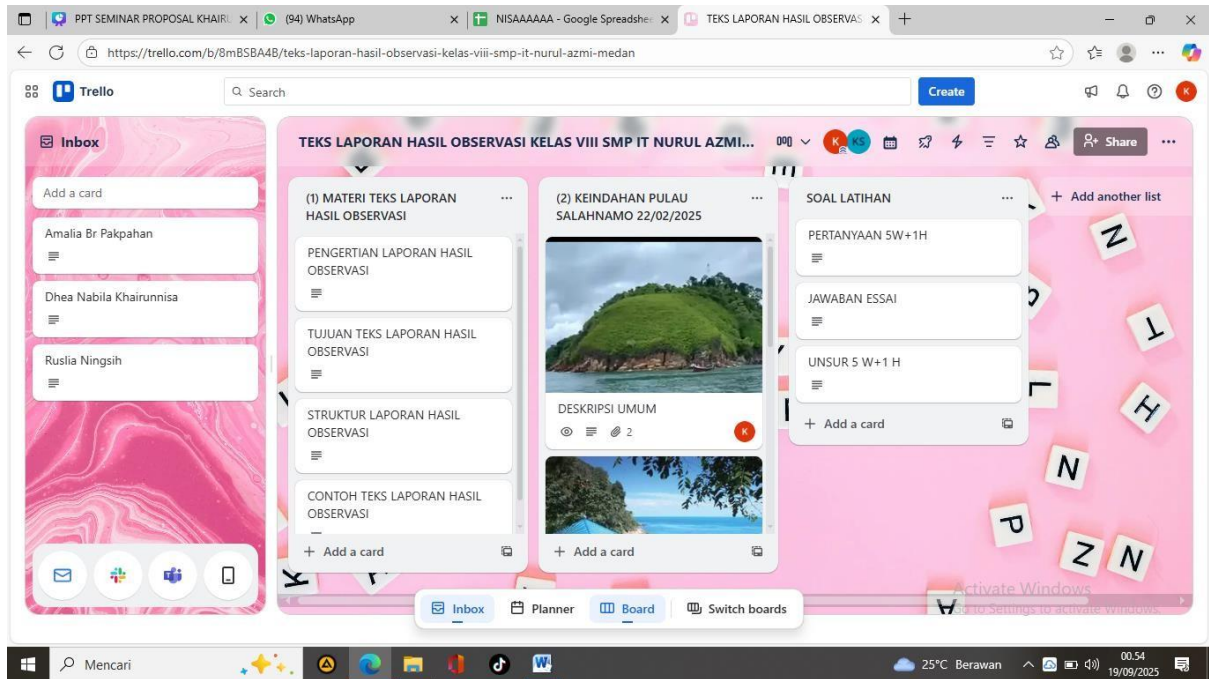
PPT SEMINAR PROPOSAL KHAIRU ×
(94) WhatsApp ×
NISAAAAAA - Google Spreadshe ×
TEKS LAPORAN HASIL OBSERVAS ×
+

https://trello.com/b/8mBSBA4B/teks-laporan-hasil-observasi-kelas-viii-smp-it-nurul-azmi-medan

Trello
Search
Create

Inbox
Add a card
Amalia Br Pakpahan
Dhea Nabila Khairunnisa
Ruslia Ningsih

TEKS LAPORAN HASIL OBSERVASI KELAS VIII SMP IT NURUL AZMI...
Share

(1) MATERI TEKS LAPORAN HASIL OBSERVASI
PENGERTIAN LAPORAN HASIL OBSERVASI
TUJUAN TEKS LAPORAN HASIL OBSERVASI
STRUKTUR LAPORAN HASIL OBSERVASI
CONTOH TEKS LAPORAN HASIL OBSERVASI
+ Add a card

(2) KEINDAHAN PULAU SALAHNAMO 22/02/2025
DESKRIPSI UMUM
2
+ Add a card

SOAL LATIHAN
PERTANYAAN 5W+1H
JAWABAN ESSAI
UNSUR 5 W+1 H
+ Add a card

+ Add another list

Inbox
Planner
Board
Switch boards

Activate Windows
Go to Settings to activate Windows.

Mencari
25°C Berawan
00.54
19/09/2025